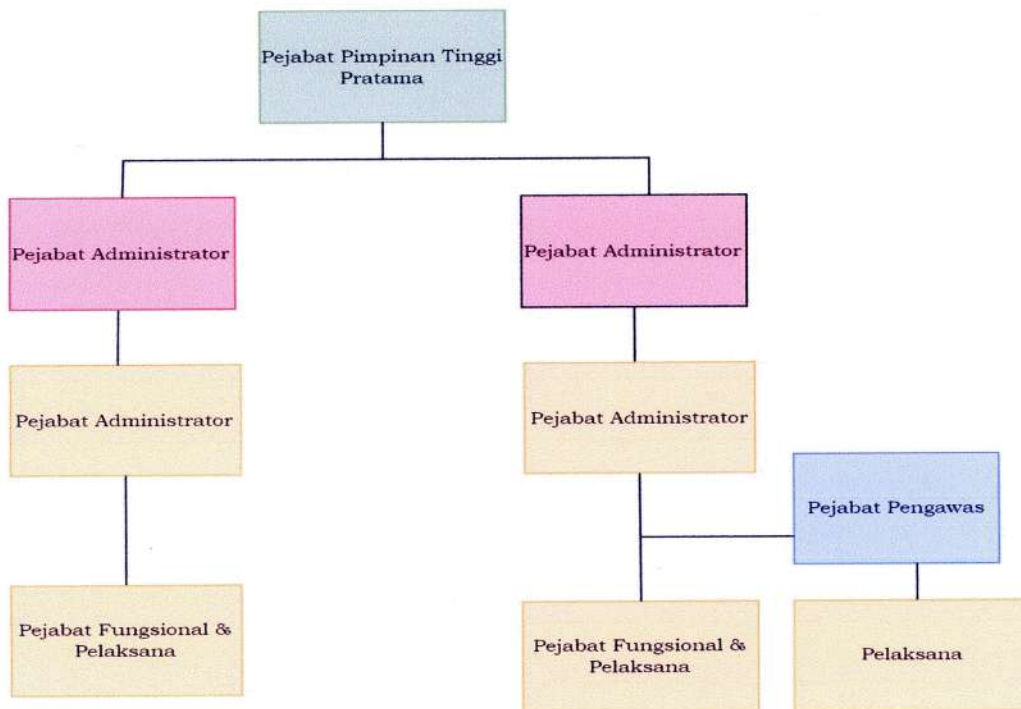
Pejabat Pimpinan Tinggi Pratama

Pejabat Administrator

Pejabat Administrator

Pejabat Administrator

Pejabat Administrator

Pejabat Pengawas

Pejabat Fungsional & Pelaksana

Pejabat Fungsional & Pelaksana

Pelaksana